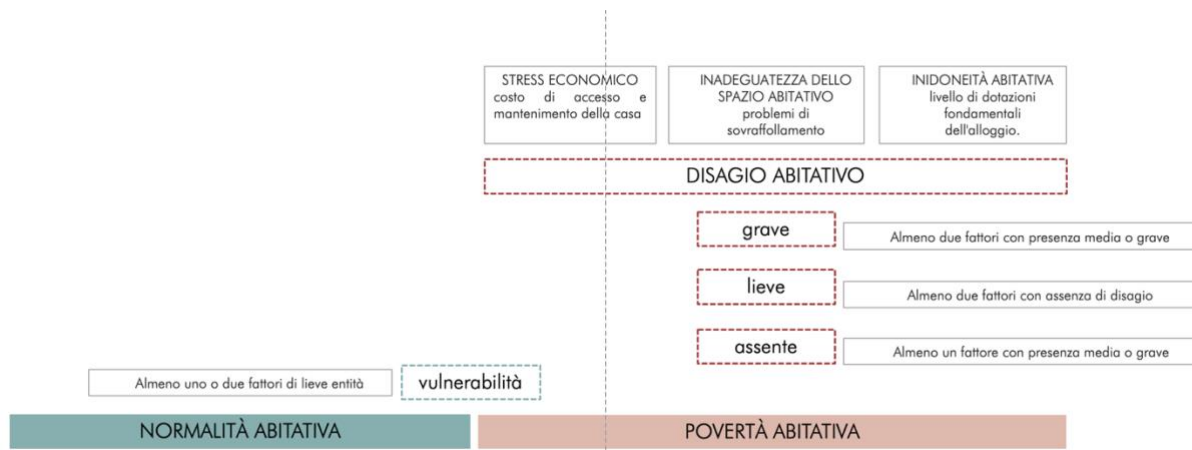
STRESS ECONOMICO
costo di accesso e mantenimento della casa

INADEGUATEZZA DELLO SPAZIO ABITATIVO
problemi di sovraffollamento

INIDONEITÀ ABITATIVA
livello di dotazioni fondamentali dell'alloggio.

DISAGIO ABITATIVO

grave

Almeno due fattori con presenza media o grave

lieve

Almeno due fattori con assenza di disagio

assente

Almeno un fattore con presenza media o grave

Almeno uno o due fattori di lieve entità

vulnerabilità

NORMALITÀ ABITATIVA

POVERTÀ ABITATIVA